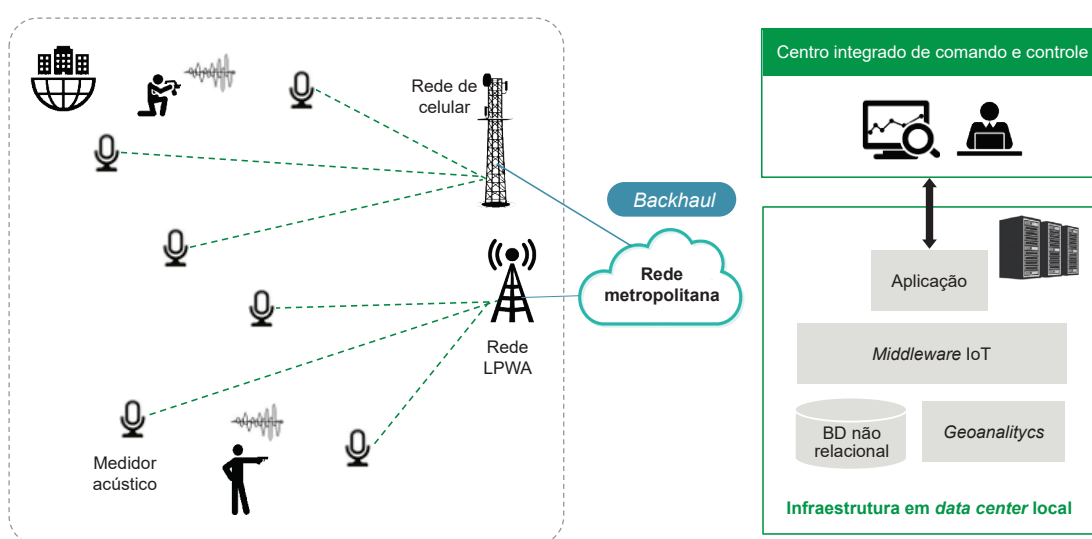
Rede de celular

Medidor acústico

Rede LPWA

Backhaul

Rede metropolitana

Centro integrado de comando e controle

Aplicação

Middleware IoT

BD não relacional

Geoanalitycs

Infraestrutura em data center local